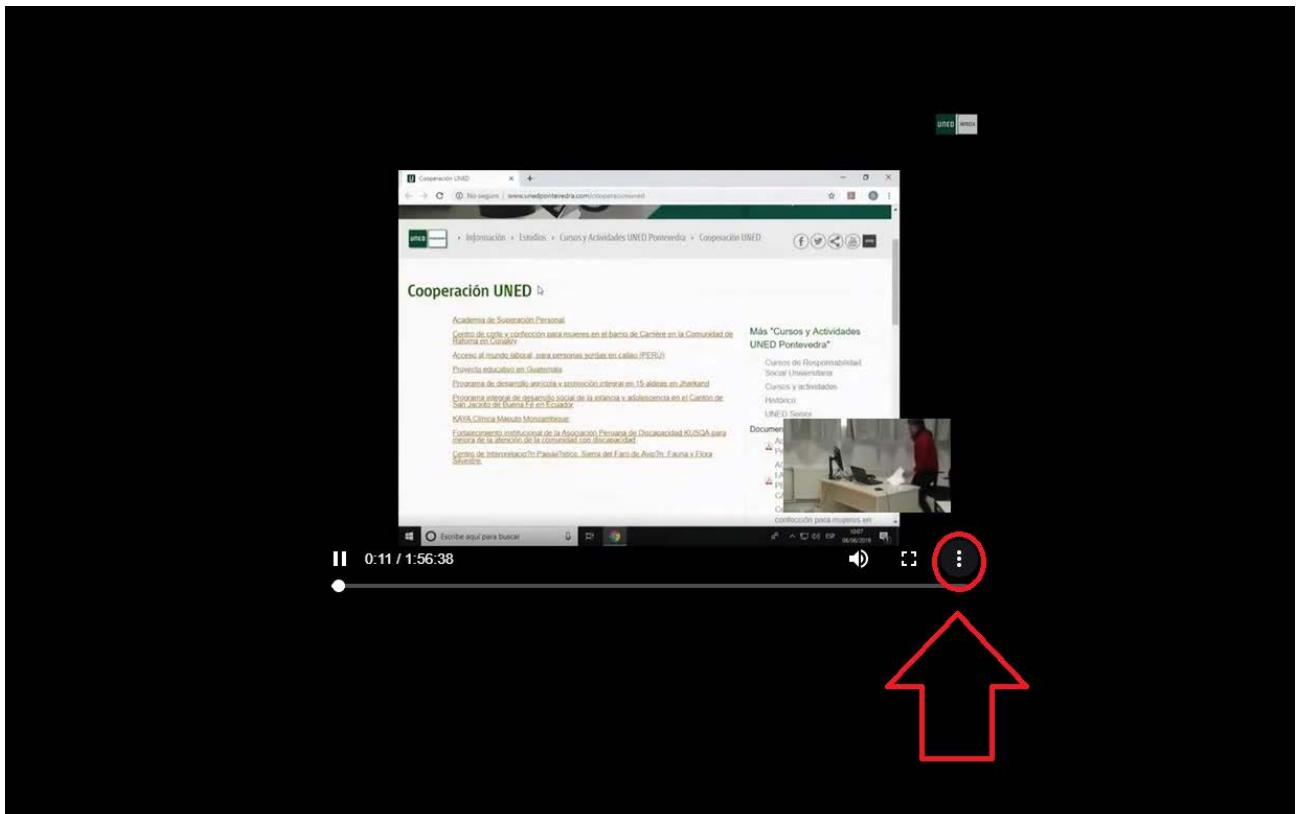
UNED

Cooperación UNED

No seguro | www.unedpontevedra.com/cooperacionuned

UNED › Información › Estudios › Cursos y Actividades UNED Pontevedra › Cooperación UNED

Cooperación UNED

Academia de Superación Personal

Centro de corte y confección para mujeres en el barrio de Carrière en la Comunidad de Ratoma en Conakry

Acceso al mundo laboral, para personas sordas en callao (PERU)

Proyecto educativo en Guatemala

Programa de desarrollo agrícola y protección integral en 15 aldeas en Jharkand

Programa integral de desarrollo social de la infancia y adolescencia en el Cantón de San Jacinto de Buena Fe en Ecuador

KAYA Clínica Maputo Mozambique

Fortalecimiento institucional de la Asociación Peruana de Discapacidad KUSQA para mejora de la atención de la comunidad con discapacidad

Centro de Interpretación Paisajístico, Sierra del Faro de Avión: Fauna y Flora Silvestre

Más "Cursos y Actividades UNED Pontevedra"

Cursos de Responsabilidad Social Universitaria

Cursos y actividades

Histórico

UNED Senior

Documen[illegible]

confección para mujeres en

Escribe aquí para buscar

ESP 10:07 06/06/2019

0:11 / 1:56:38